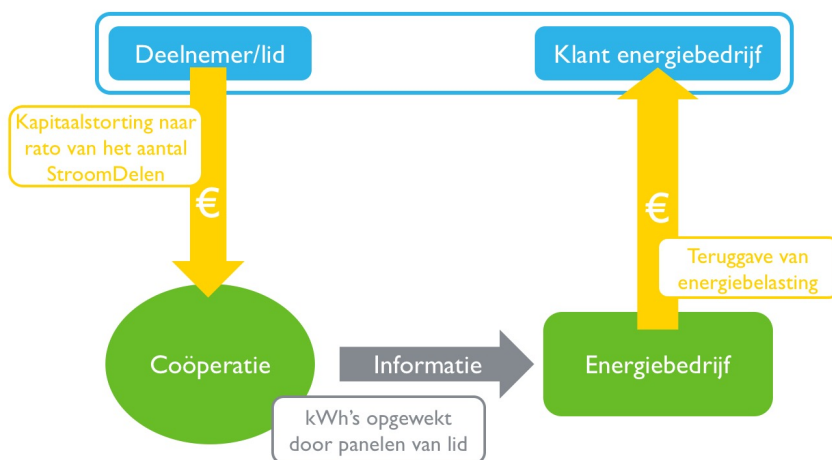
Deelnemer/lid

Klant energiebedrijf

Kapitaalstorting naar rato van het aantal StroomDelen

€

€

Teruggave van energiebelasting

Coöperatie

Informatie

Energiebedrijf

kWh's opgewekt door panelen van lid